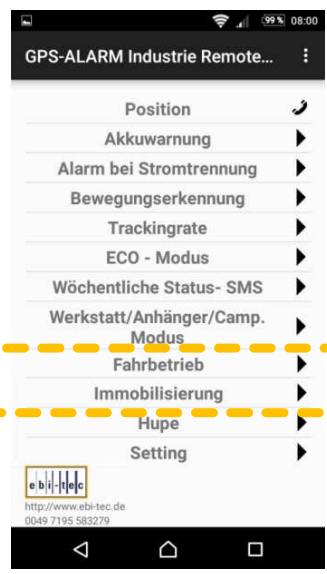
99 % 08:00

GPS-ALARM Industrie Remote...

Position

Akkuwarnung

Alarm bei Stromtrennung

Bewegungserkennung

Trackingrate

ECO - Modus

Wöchentliche Status- SMS

Werkstatt/Anhänger/Camp. Modus

Fahrbetrieb

Immobilisierung

Hupe

Setting

e b i - t e c

http://www.ebi-tec.de
0049 7195 583279